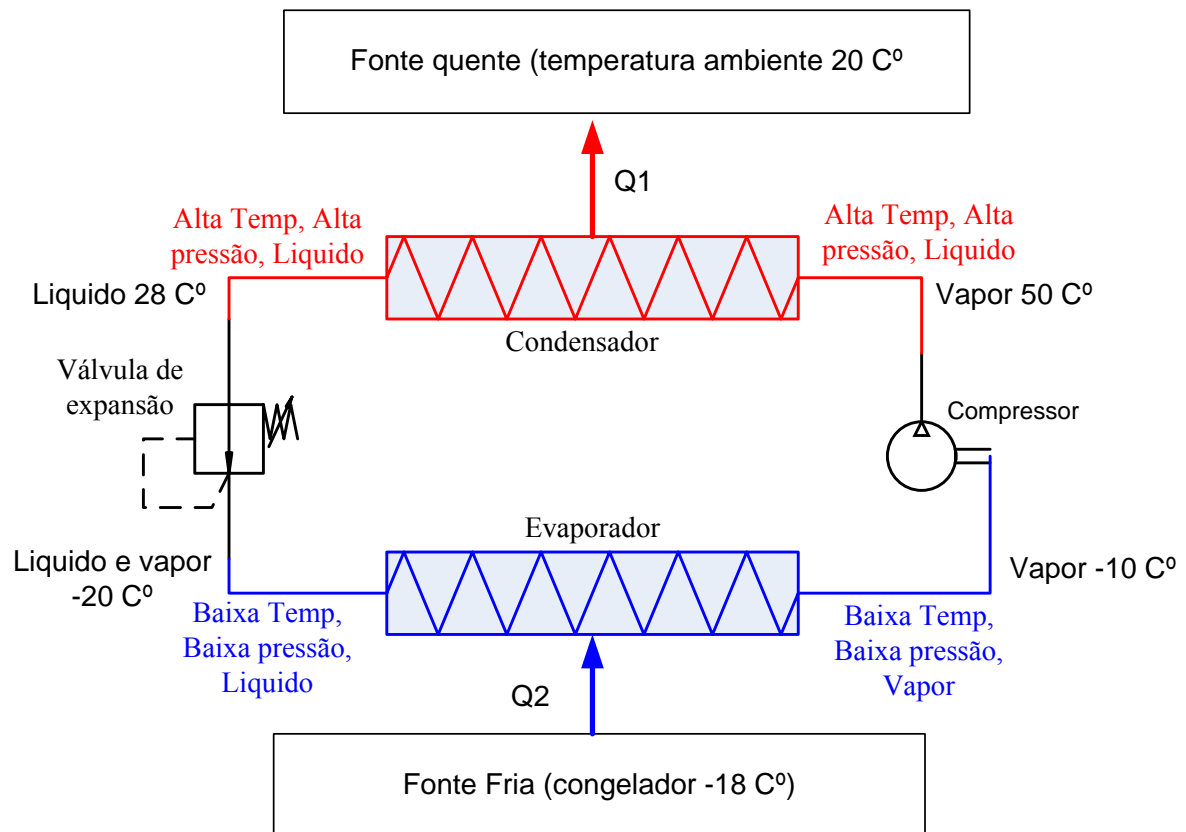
Fonte quente (temperatura ambiente 20 Cº

Q1

Alta Temp, Alta pressão, Liquido

Alta Temp, Alta pressão, Liquido

Liquido 28 Cº

Vapor 50 Cº

Condensador

Válvula de expansão

Compressor

Evaporador

Liquido e vapor -20 Cº

Vapor -10 Cº

Baixa Temp, Baixa pressão, Liquido

Baixa Temp, Baixa pressão, Vapor

Q2

Fonte Fria (congelador -18 Cº)